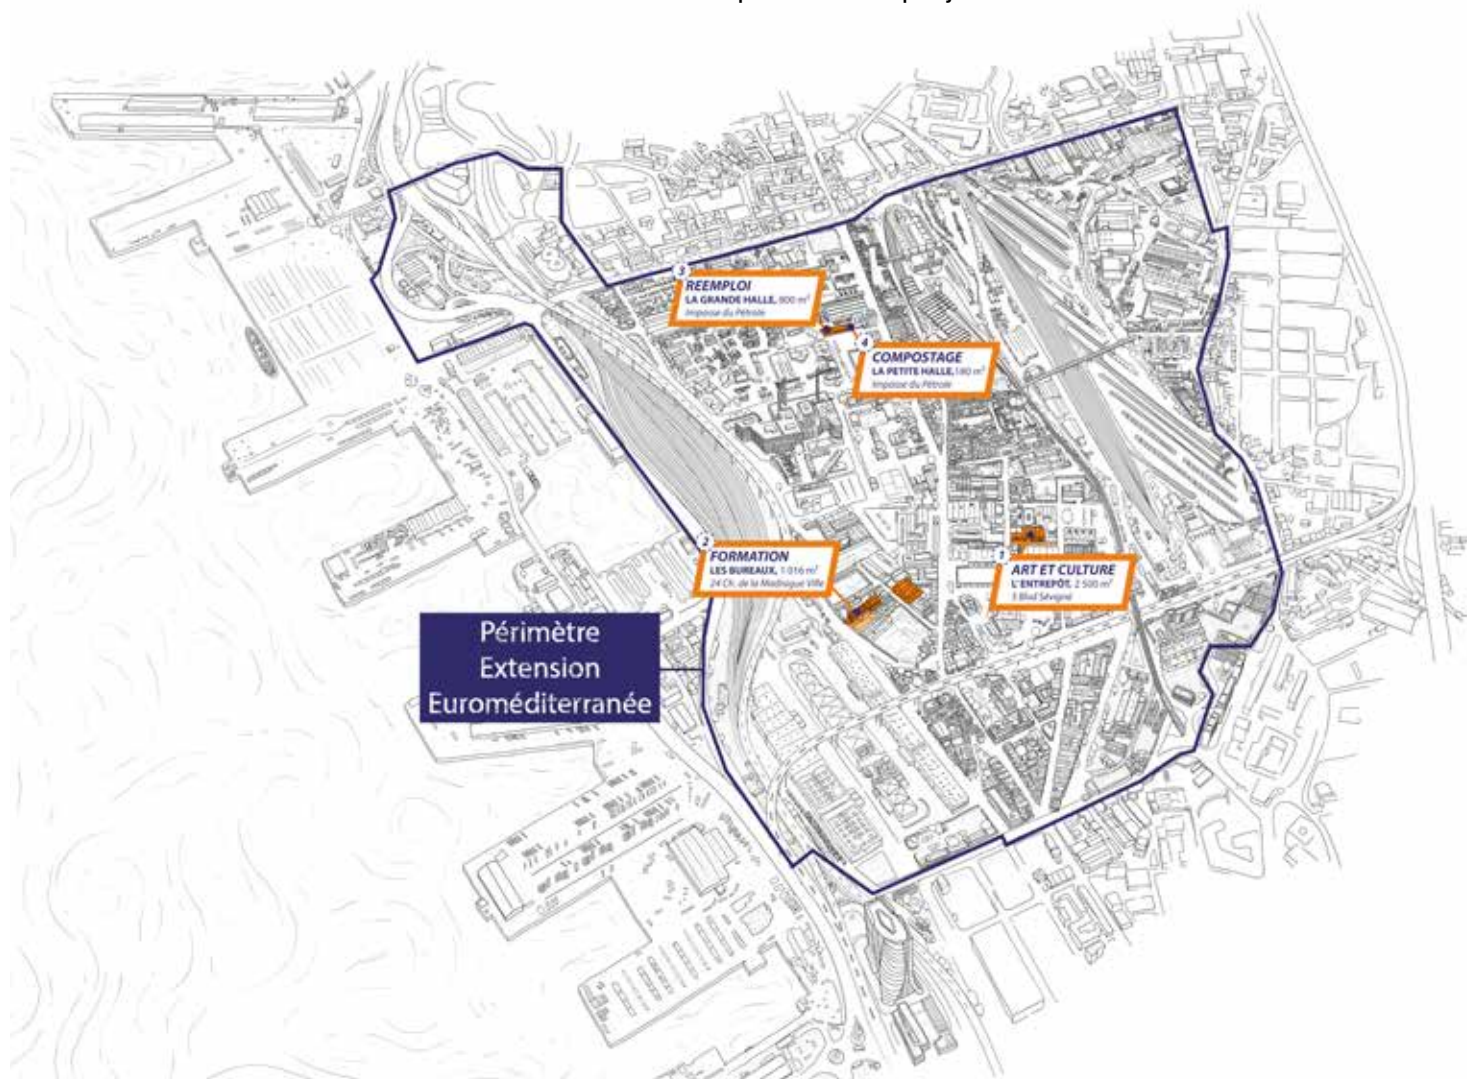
3
REEMPLOI
LA GRANDE HALLE, 800 m²
Impasse du Pétrole

4
COMPOSTAGE
LA PETITE HALLE, 180 m²
Impasse du Pétrole

2
FORMATION
LES BUREAUX, 1 016 m²
24 Ch. de la Madrague Ville

1
ART ET CULTURE
L'ENTREPÔT, 2 500 m²
3 Blvd Sévigné

Périmètre
Extension
Euroméditerranée